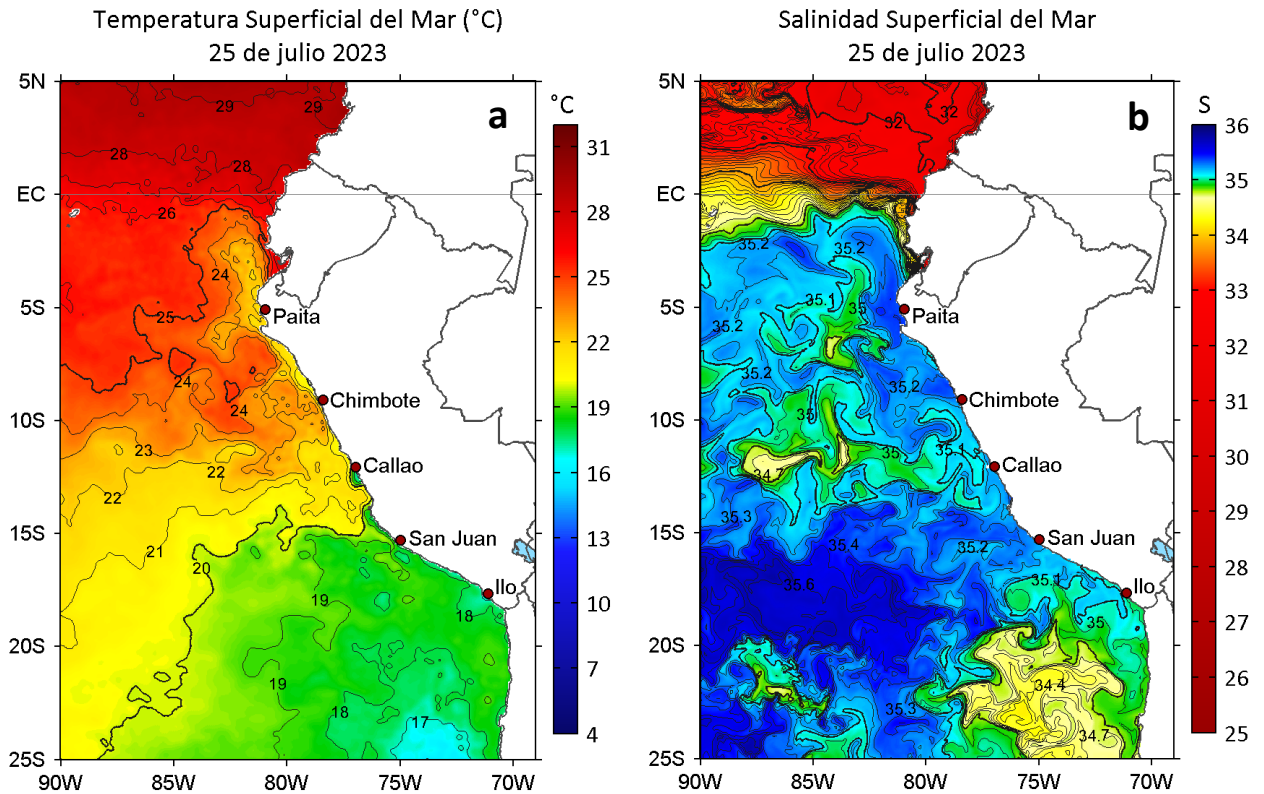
Temperatura Superficial del Mar (°C)
25 de julio 2023

a

°C
31
28
25
22
19
16
13
10
7
4

5N
EC
5S
10S
15S
20S
25S
90W 85W 80W 75W 70W

29 29
28 28
26
24
25
24
24
23
22
22
21
20
19
19
18
18
17

Paita
Chimbote
Callao
San Juan
Ilo

Salinidad Superficial del Mar
25 de julio 2023

b

S
36
35
34
33
32
31
30
29
28
27
26
25

5N
EC
5S
10S
15S
20S
25S
90W 85W 80W 75W 70W

32 32
35.2 35.2
35.1
35
35.2
35.2
35.2
35
35
35.1
34.7
35.3
35.4
35.2
35.6
35.1
35
34.4
35.3
34.7

Paita
Chimbote
Callao
San Juan
Ilo